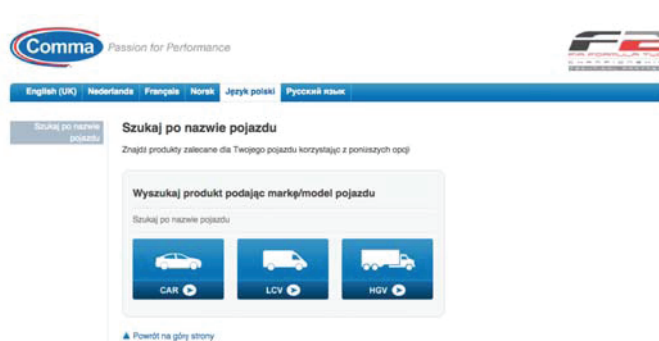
Comma Passion for Performance

English (UK) | Nederlands | Français | Norsk | Język polski | Русский язык

Szukaj po nazwie pojazdu

Szukaj po nazwie pojazdu

Znajdź produkty zalecane dla Twojego pojazdu korzystając z poniższych opcji

Wyszukaj produkt podając markę/model pojazdu

Szukaj po nazwie pojazdu

CAR

LCV

HGV

Powrót na górę strony